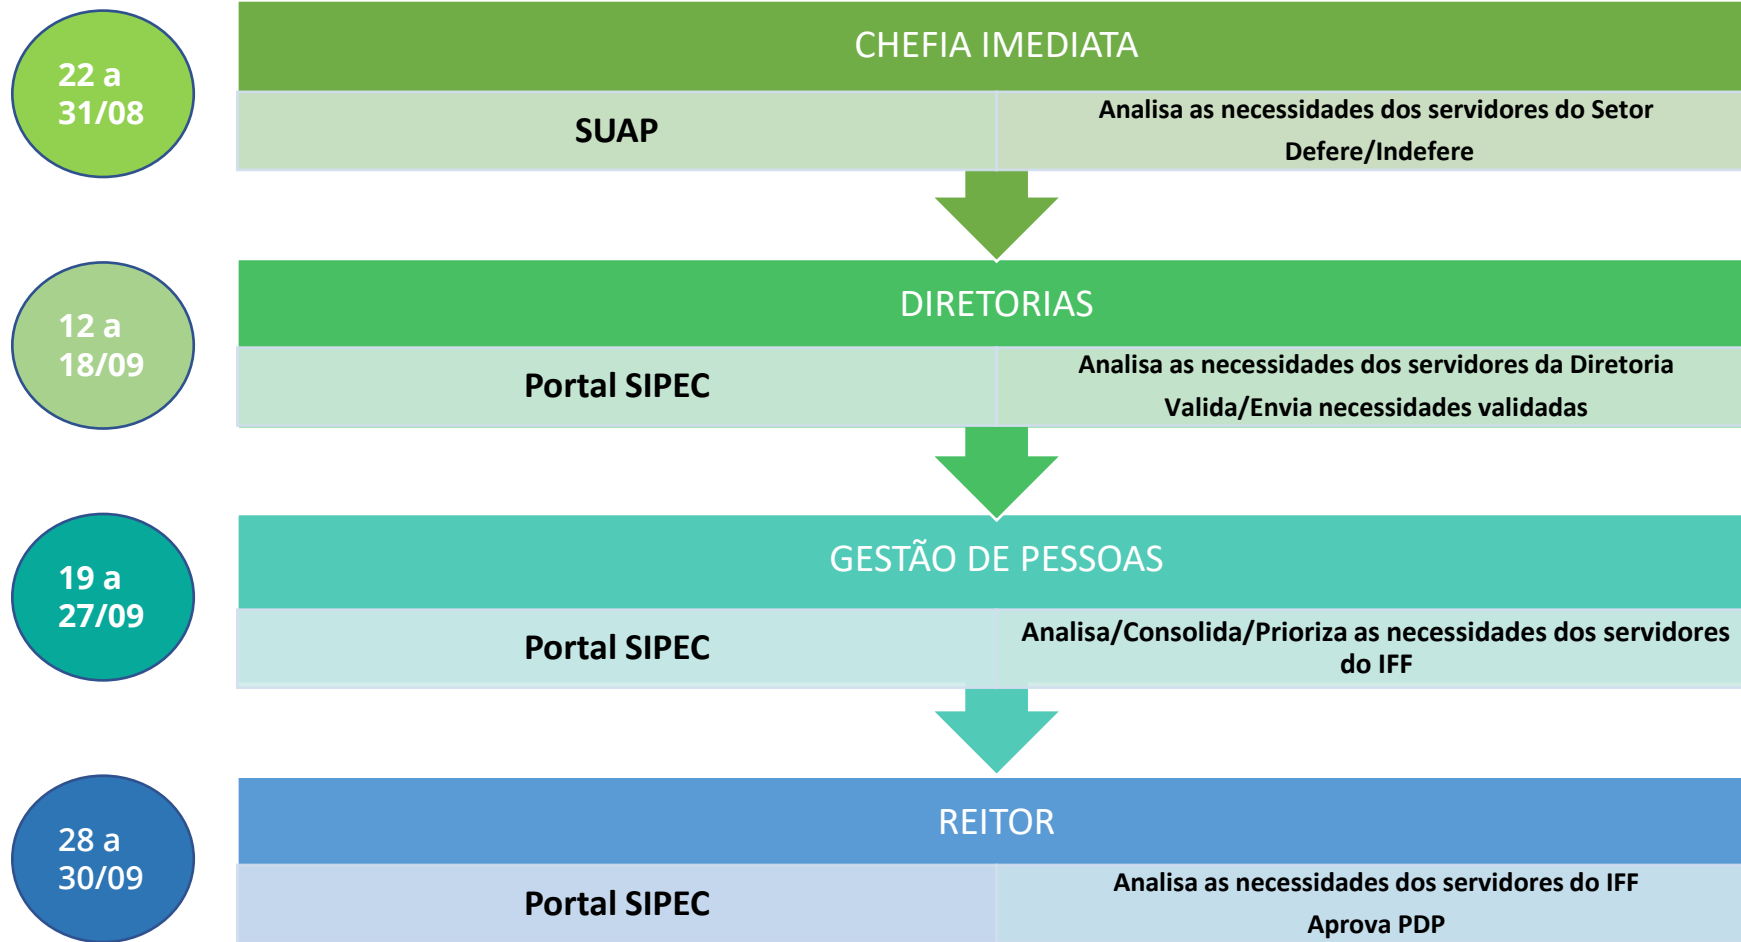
22 a 31/08

CHEFIA IMEDIATA

SUAP

Analisa as necessidades dos servidores do Setor
Defere/Indefere

12 a 18/09

DIRETORIAS

Portal SIPEC

Analisa as necessidades dos servidores da Diretoria
Valida/Envia necessidades validadas

19 a 27/09

GESTÃO DE PESSOAS

Portal SIPEC

Analisa/Consolida/Prioriza as necessidades dos servidores do IFF

28 a 30/09

REITOR

Portal SIPEC

Analisa as necessidades dos servidores do IFF
Aprova PDP